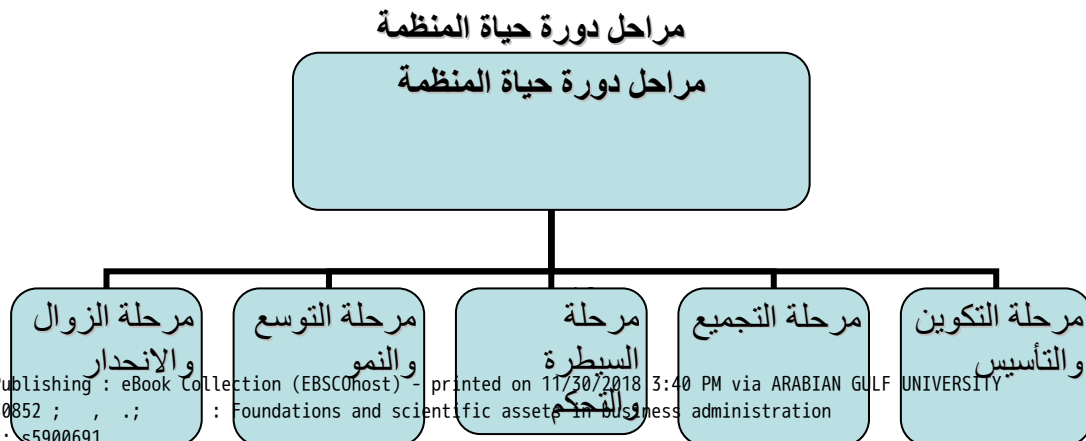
مراحل دورة حياة المنظمة

مراحل دورة حياة المنظمة

مرحلة التكوين والتأسيس

مرحلة التجميع

مرحلة السيطرة والتحكم

مرحلة التوسع والنمو

مرحلة الزوال والانحدار

ublishing : eBook Collection (EBSCOhost) - printed on 11/30/2018 3:40 PM via ARABIAN GULF UNIVERSITY
0852 ; , .; : Foundations and scientific assets in business administration
; s5900691